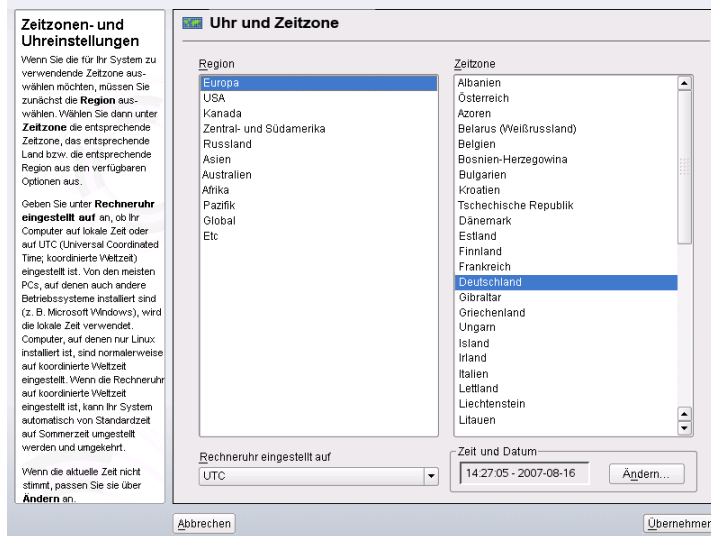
Zeitzonen- und Uhreinstellungen

Wenn Sie die für Ihr System zu verwendende Zeitzone auswählen möchten, müssen Sie zunächst die **Region** auswählen. Wählen Sie dann unter **Zeitzone** die entsprechende Zeitzone, das entsprechende Land bzw. die entsprechende Region aus den verfügbaren Optionen aus.

Geben Sie unter **Rechneruhr eingestellt auf** an, ob Ihr Computer auf lokale Zeit oder auf UTC (Universal Coordinated Time; koordinierte Weltzeit) eingestellt ist. Von den meisten PCs, auf denen auch andere Betriebssysteme installiert sind (z. B. Microsoft Windows), wird die lokale Zeit verwendet. Computer, auf denen nur Linux installiert ist, sind normalerweise auf koordinierte Weltzeit eingestellt. Wenn die Rechneruhr auf koordinierte Weltzeit eingestellt ist, kann Ihr System automatisch von Standardzeit auf Sommerzeit umgestellt werden und umgekehrt.

Wenn die aktuelle Zeit nicht stimmt, passen Sie sie über **Ändern** an.

Uhr und Zeitzone

Region
Europa
USA
Kanada
Zentral- und Südamerika
Russland
Asien
Australien
Afrika
Pazifik
Global
Etc

Zeitzone
Albanien
Österreich
Azoren
Belarus (Weißrussland)
Belgien
Bosnien-Herzegowina
Bulgarien
Kroatien
Tschechische Republik
Dänemark
Estland
Finnland
Frankreich
Deutschland
Gibraltar
Griechenland
Ungarn
Island
Irland
Italien
Lettland
Liechtenstein
Litauen

Rechneruhr eingestellt auf
UTC

Zeit und Datum
14:27:05 - 2007-08-16
Ändern...

Abbrechen
Übernehmen